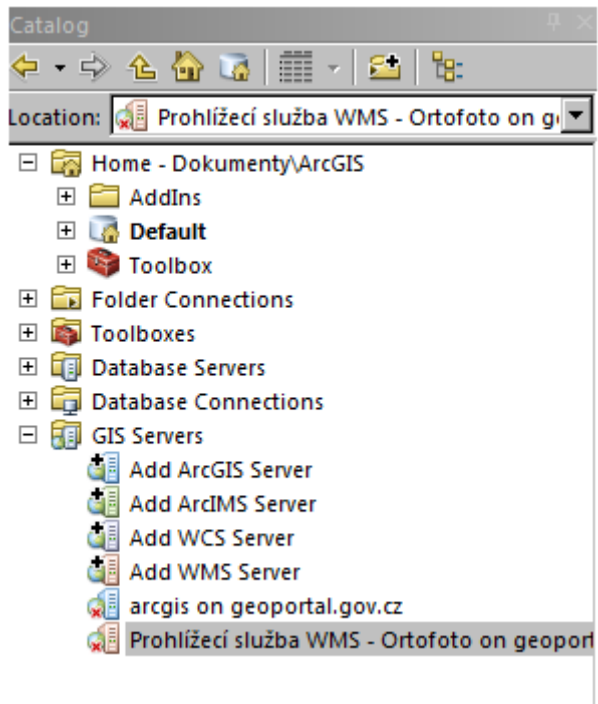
Catalog

Location: Prohlížecí služba WMS - Ortofoto on g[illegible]

Home - Dokumenty\ArcGIS
AddIns
Default
Toolbox
Folder Connections
Toolboxes
Database Servers
Database Connections
GIS Servers
Add ArcGIS Server
Add ArcIMS Server
Add WCS Server
Add WMS Server
arcgis on geoportal.gov.cz
Prohlížecí služba WMS - Ortofoto on geopor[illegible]